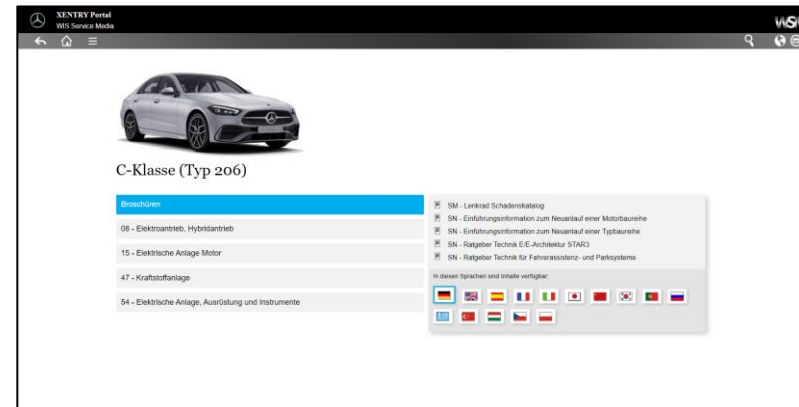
XENTRY Portal
WIS Service Media

WIS

C-Klasse (Typ 206)

Broschüren

08 - Elektroantrieb, Hybridantrieb

15 - Elektrische Anlage Motor

47 - Kraftstoffanlage

54 - Elektrische Anlage, Ausrüstung und Instrumente

SM - Lenkrad Schadenskatalog
SN - Einführungsinformation zum Neuanlauf einer Motorbaureihe
SN - Einführungsinformation zum Neuanlauf einer Typbaureihe
SN - Ratgeber Technik E/E-Architektur STAR3
SN - Ratgeber Technik für Fahrerassistenz- und Parksysteme

In diesen Sprachen sind Inhalte verfügbar: